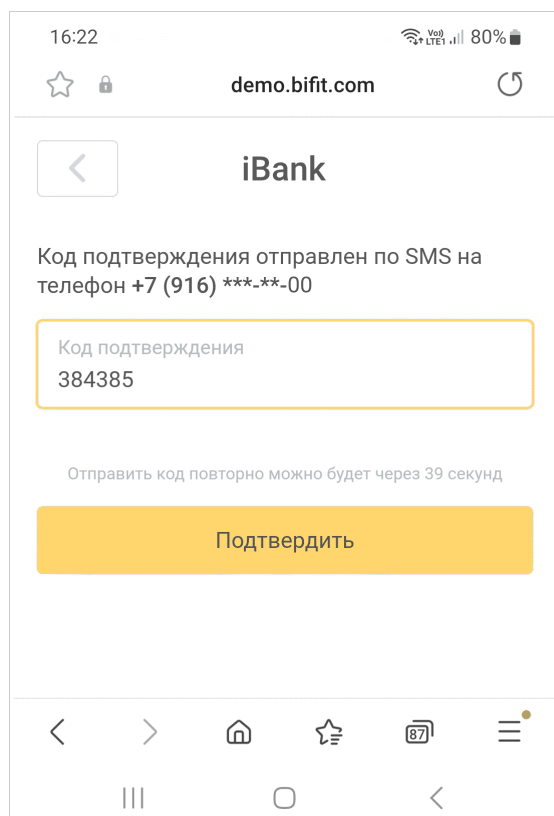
16:22

Vo)
LTE1

80%

demo.bifit.com

iBank

Код подтверждения отправлен по SMS на телефон +7 (916) ***-**-00

Код подтверждения

384385

Отправить код повторно можно будет через 39 секунд

Подтвердить

87